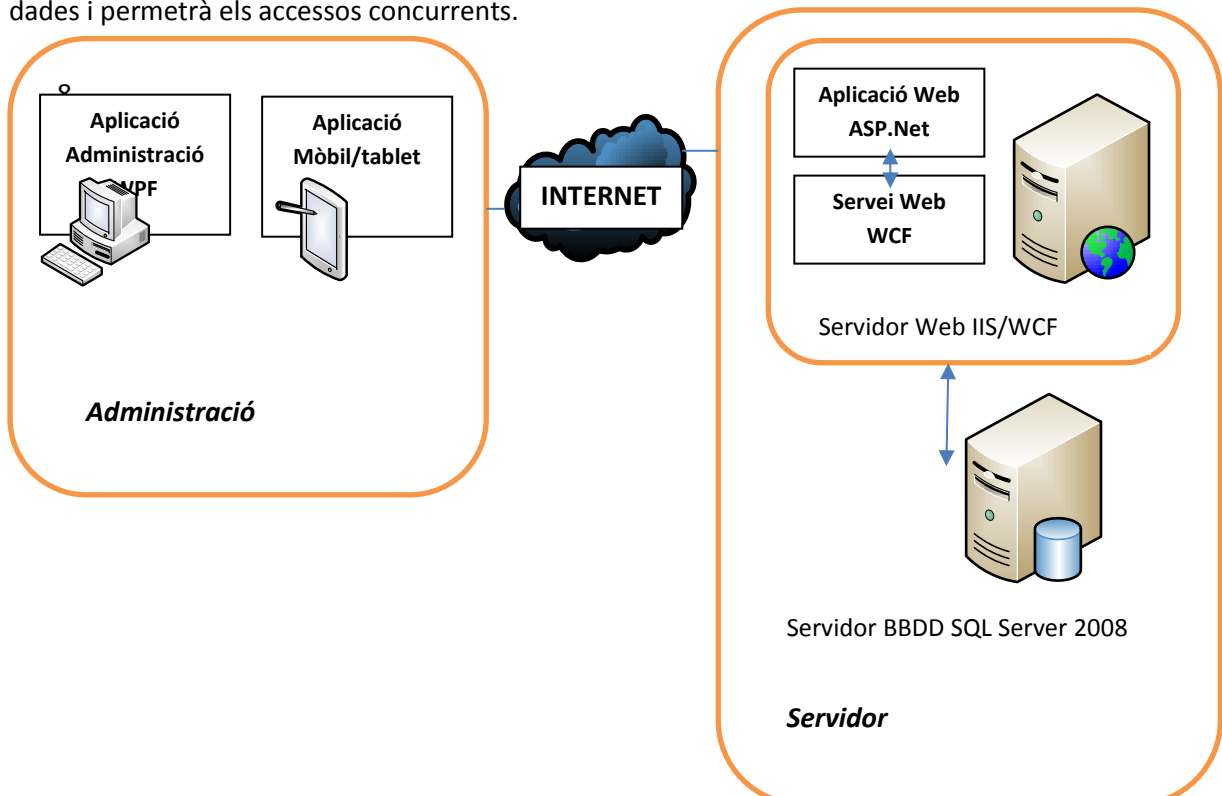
dades i permetrà els accessos concurrents.

Aplicació Administració WPF

Aplicació Mòbil/tablet

Administració

INTERNET

Aplicació Web ASP.Net

Servei Web WCF

Servidor Web IIS/WCF

Servidor BBDD SQL Server 2008

Servidor